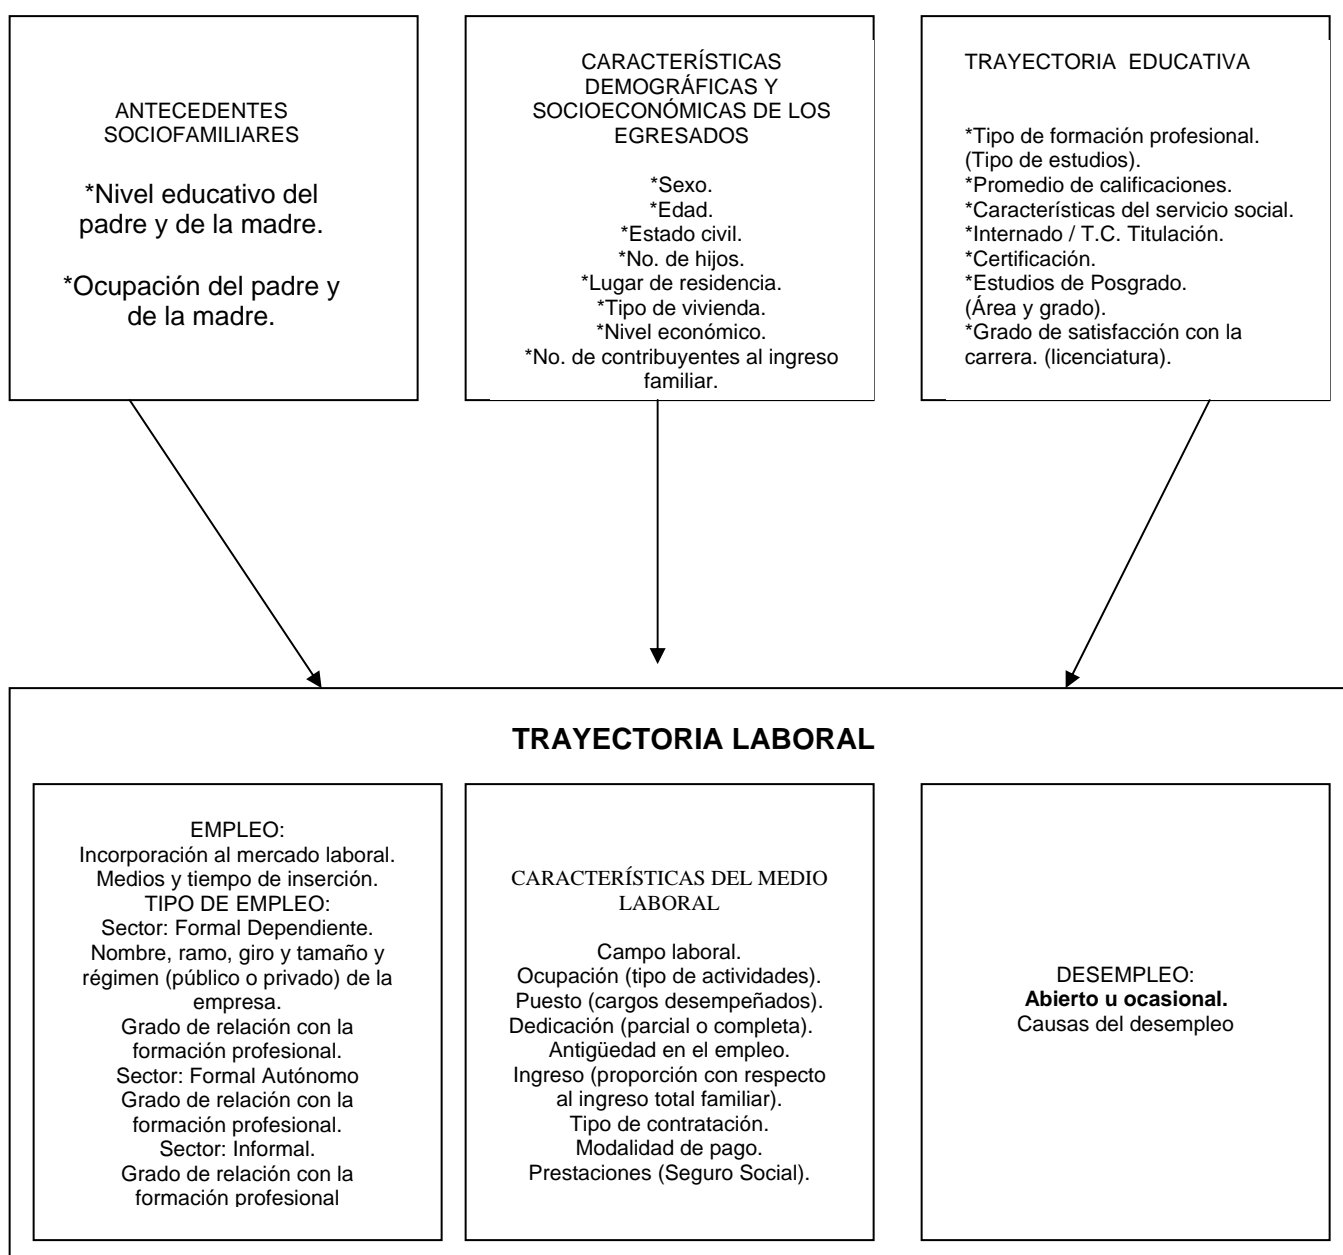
ANTECEDENTES SOCIOFAMILIARES

*Nivel educativo del padre y de la madre.

*Ocupación del padre y de la madre.

CARACTERÍSTICAS DEMOGRÁFICAS Y SOCIOECONÓMICAS DE LOS EGRESADOS

*Sexo.
*Edad.
*Estado civil.
*No. de hijos.
*Lugar de residencia.
*Tipo de vivienda.
*Nivel económico.
*No. de contribuyentes al ingreso familiar.

TRAYECTORIA EDUCATIVA

*Tipo de formación profesional. (Tipo de estudios).
*Promedio de calificaciones.
*Características del servicio social.
*Internado / T.C. Titulación.
*Certificación.
*Estudios de Posgrado. (Área y grado).
*Grado de satisfacción con la carrera. (licenciatura).

**TRAYECTORIA LABORAL**

EMPLEO:
Incorporación al mercado laboral.
Medios y tiempo de inserción.
TIPO DE EMPLEO:
Sector: Formal Dependiente.
Nombre, ramo, giro y tamaño y régimen (público o privado) de la empresa.
Grado de relación con la formación profesional.
Sector: Formal Autónomo
Grado de relación con la formación profesional.
Sector: Informal.
Grado de relación con la formación profesional

CARACTERÍSTICAS DEL MEDIO LABORAL

Campo laboral.
Ocupación (tipo de actividades).
Puesto (cargos desempeñados).
Dedicación (parcial o completa).
Antigüedad en el empleo.
Ingreso (proporción con respecto al ingreso total familiar).
Tipo de contratación.
Modalidad de pago.
Prestaciones (Seguro Social).

DESEMPLEO:
**Abierto u ocasional.**
Causas del desempleo